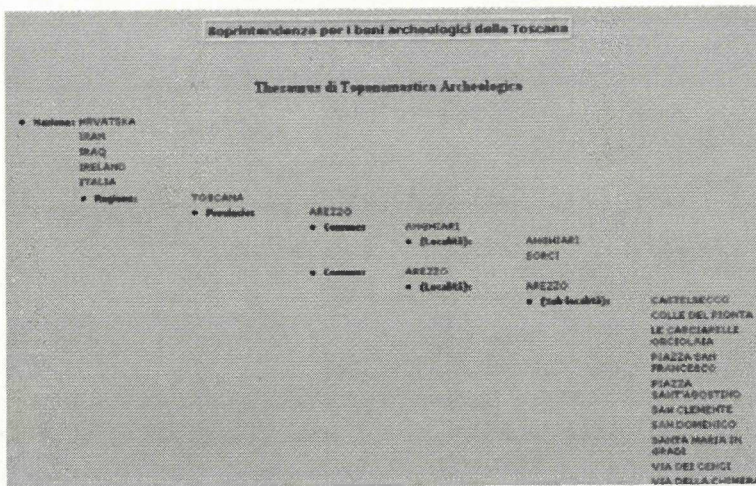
Soprintendenza per i beni archeologici della Toscana

Thesaurus di Toponomastica Archeologica

• Nazione: HRVATSKA
IRAN
IRAQ
IRELAND
ITALIA
• Regione: TOSCANA
• Provincia: AREZZO
• Comune: ANGHIARI
• (Località): ANGHIARI
SORCI
• Comune: AREZZO
• (Località): AREZZO
• (Sub-località): CASTELSECCO
COLLE DEL PIONTA
LE CASCIAPELLE ORCIOLAIA
PIAZZA SAN FRANCESCO
PIAZZA SANT'AGOSTINO
SAN CLEMENTE
SAN DOMENICO
SANTA MARIA IN GRADI
VIA DEI CENCI
VIA DELLA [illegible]